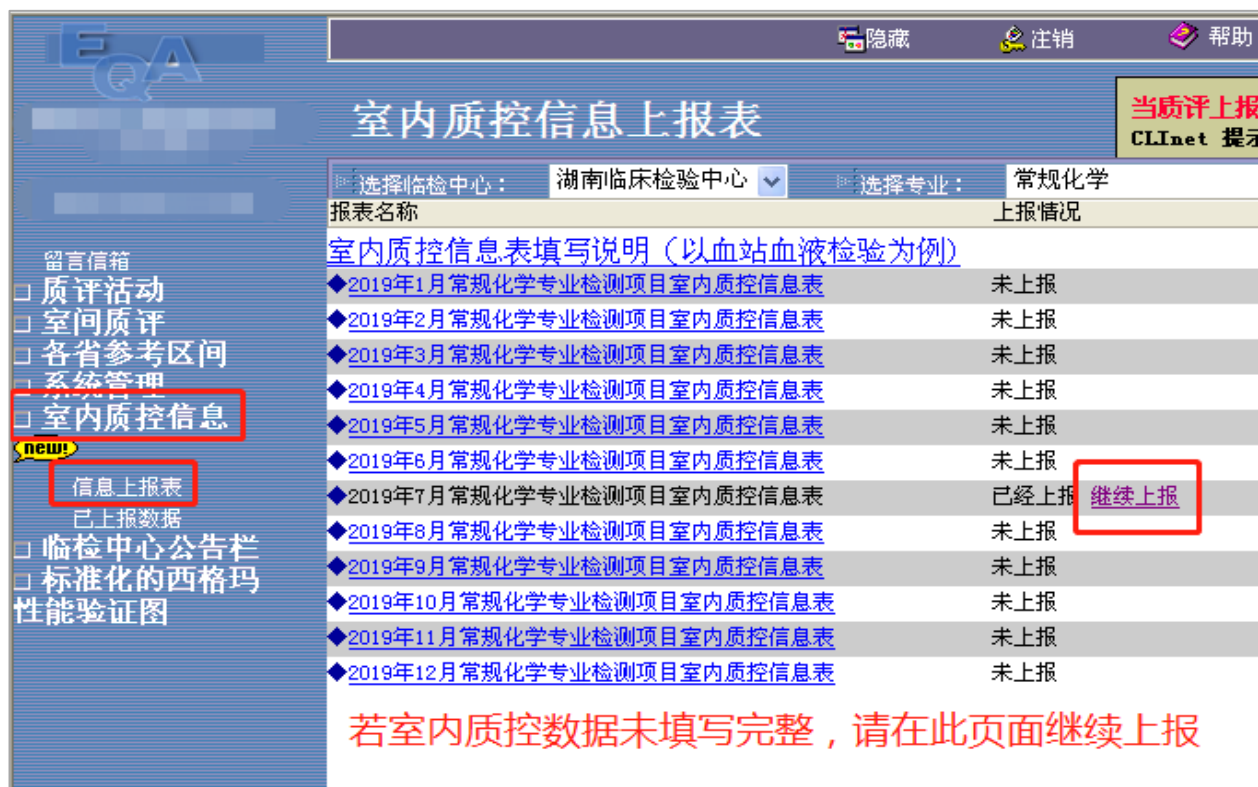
EQA

隐藏 注销 帮助

室内质控信息上报表

当质评上报
CLInet 提示

留言信箱
□ 质评活动
□ 室间质评
□ 各省参考区间
□ 系统管理
□ 室内质控信息
new!
信息上报表
已上报数据
□ 临检中心公告栏
□ 标准化的西格玛性能验证图

选择临检中心： 湖南临床检验中心 选择专业： 常规化学

| 报表名称 | 上报情况 |
|---|---|
| 室内质控信息表填写说明（以血站血液检验为例） | |
| ◆2019年1月常规化学专业检测项目室内质控信息表 | 未上报 |
| ◆2019年2月常规化学专业检测项目室内质控信息表 | 未上报 |
| ◆2019年3月常规化学专业检测项目室内质控信息表 | 未上报 |
| ◆2019年4月常规化学专业检测项目室内质控信息表 | 未上报 |
| ◆2019年5月常规化学专业检测项目室内质控信息表 | 未上报 |
| ◆2019年6月常规化学专业检测项目室内质控信息表 | 未上报 |
| ◆2019年7月常规化学专业检测项目室内质控信息表 | 已经上报 继续上报 |
| ◆2019年8月常规化学专业检测项目室内质控信息表 | 未上报 |
| ◆2019年9月常规化学专业检测项目室内质控信息表 | 未上报 |
| ◆2019年10月常规化学专业检测项目室内质控信息表 | 未上报 |
| ◆2019年11月常规化学专业检测项目室内质控信息表 | 未上报 |
| ◆2019年12月常规化学专业检测项目室内质控信息表 | 未上报 |

若室内质控数据未填写完整，请在此页面继续上报